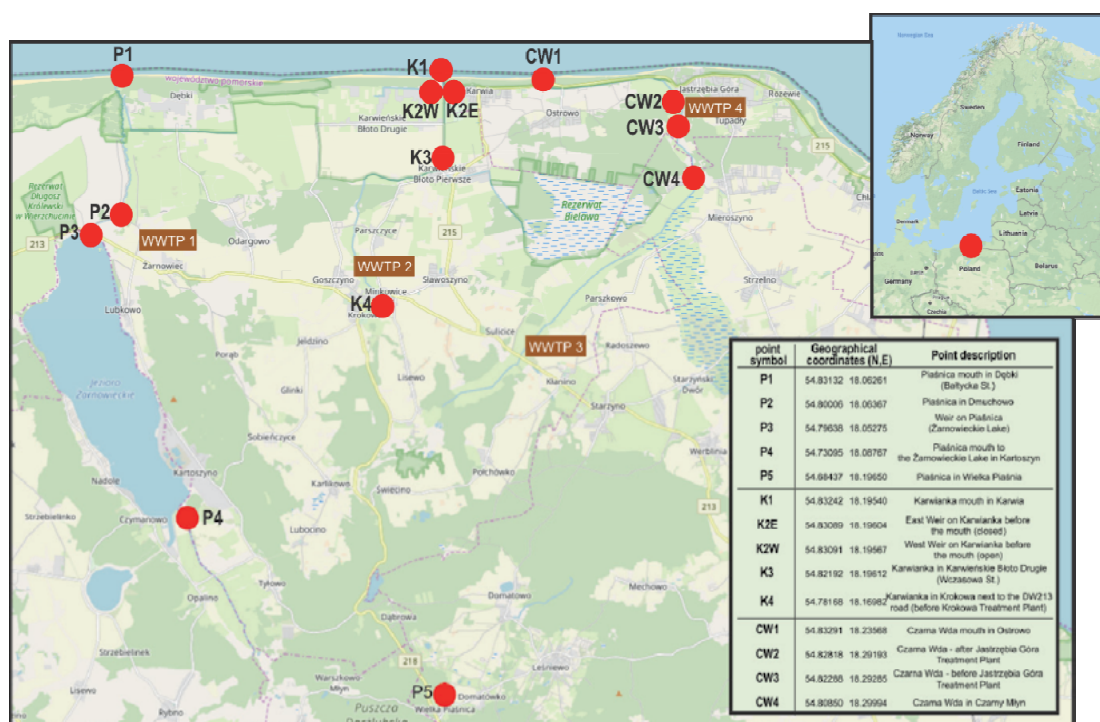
P1
K1
CW1
K2W
K2E
CW2
WWTP 4
CW3
K3
CW4
P2
P3
WWTP 1
WWTP 2
K4
WWTP 3
P4
P5

województwo pomorskie
Dębki
Karwia
Ostrowo
Jastrzębia Góra
Rozewie
Karwieńskie Błoto Drugie
Tupadły
215
Karwieńskie Błoto Pierwsze
Rezerwat Długosz Królewski w Wierzchucinie
Rezerwat Bielawa
Mieroszyno
Parszczyce
Odargowo
213
215
Żarnowiec
Goszczyno
Sławoszyno
Strzelno
Minkowice
Krokowa
Parszkowo
Lubkowo
Sulicice
Radoszewo
Jeldzino
Poraj
Lisewo
Kłanino
Starzyński Dwór
Glinki
Jezioro Żarnowieckie
Starzyno
Sobieńczyce
Kartoszyno
Połchowo
Werblinia
Nadole
Karlikowo
Świecino
Strzebielinko
Czymanowo
Lubocino
213
Opalino
Domatowo
Mechowo
Dąbrowa
Strzebielinek
218
Leśniewo
Warszkowo Młyn
Puszcza
Domatówko
Rybno
Wielka Piaśnica

Norwegian Sea
Sweden
Norway
Finland
Estonia
Baltic Sea
Latvia
Denmark
Lithuania
Belarus
Poland
Germany
Czechia

| point symbol | Geographical coordinates (N,E) | Point description |
|---|---|---|
| P1 | 54.83132 18.06261 | Piaśnica mouth in Dębki (Bałtycka St.) |
| P2 | 54.80006 18.06367 | Piaśnica in Dmuchowo |
| P3 | 54.79638 18.05275 | Weir on Piaśnica (Żarnowieckie Lake) |
| P4 | 54.73095 18.08767 | Piaśnica mouth to the Żarnowieckie Lake in Kartoszyn |
| P5 | 54.68437 18.19650 | Piaśnica in Wielka Piaśnia |
| K1 | 54.83242 18.19540 | Karwianka mouth in Karwia |
| K2E | 54.83089 18.19604 | East Weir on Karwianka before the mouth (closed) |
| K2W | 54.83091 18.19567 | West Weir on Karwianka before the mouth (open) |
| K3 | 54.82192 18.19612 | Karwianka in Karwieńskie Błoto Drugie (Wczasowa St.) |
| K4 | 54.78168 18.16982 | Karwianka in Krokowa next to the DW213 road (before Krokowa Treatment Plant) |
| CW1 | 54.83291 18.23568 | Czarna Wda mouth in Ostrowo |
| CW2 | 54.82818 18.29193 | Czarna Wda - after Jastrzębia Góra Treatment Plant |
| CW3 | 54.82268 18.29285 | Czarna Wda - before Jastrzębia Góra Treatment Plant |
| CW4 | 54.80850 18.29994 | Czarna Wda in Czarny Młyn |